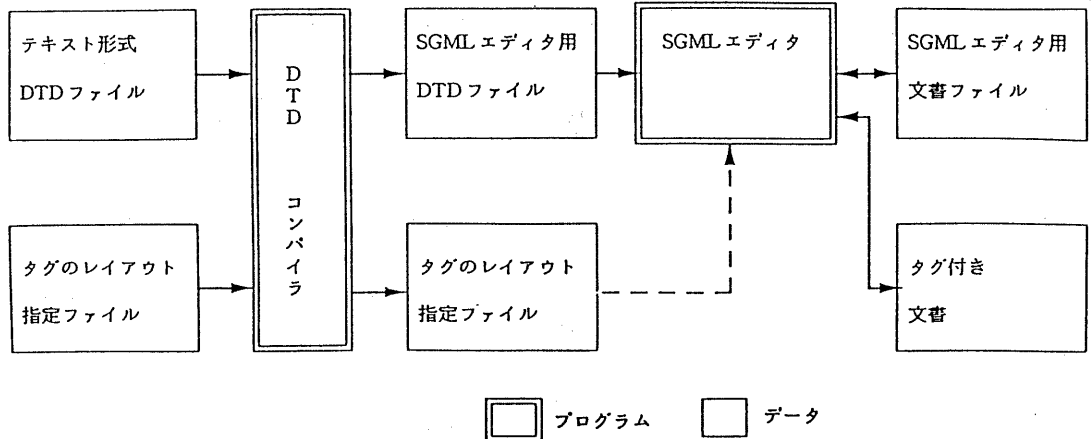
テキスト形式
DTDファイル

タグのレイアウト
指定ファイル

DTD
コンパイラ

SGMLエディタ用
DTDファイル

タグのレイアウト
指定ファイル

SGMLエディタ

SGMLエディタ用
文書ファイル

タグ付き
文書

プログラム
データ